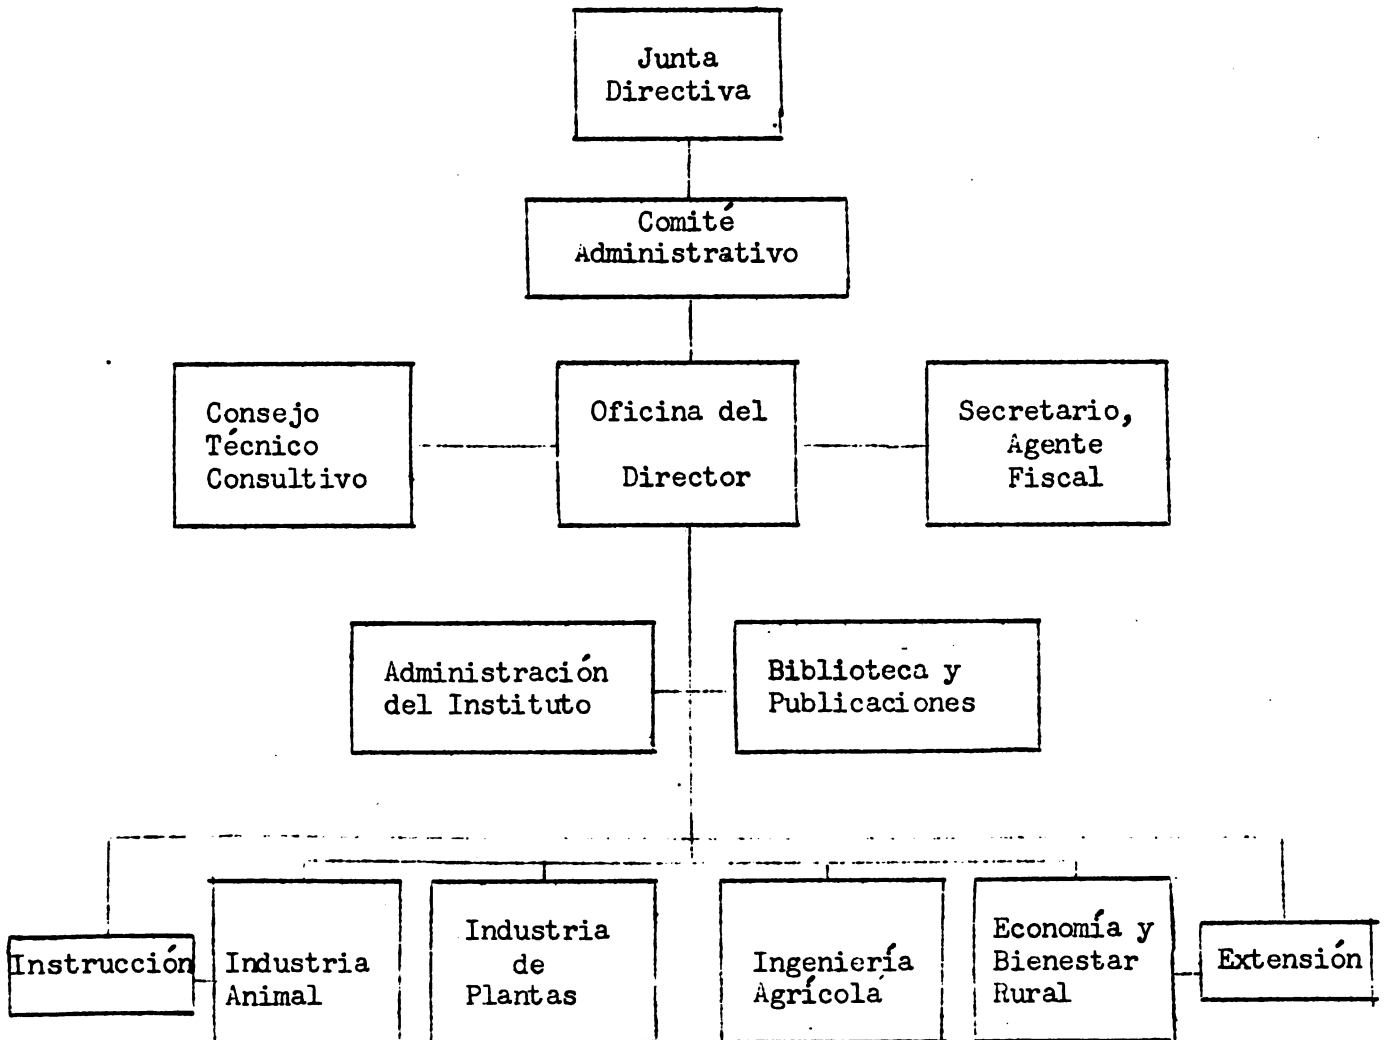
Junta Directiva

Comité Administrativo

Consejo Técnico Consultivo

Oficina del Director

Secretario, Agente Fiscal

Administración del Instituto

Biblioteca y Publicaciones

Instrucción

Industria Animal

Industria de Plantas

Ingeniería Agrícola

Economía y Bienestar Rural

Extensión